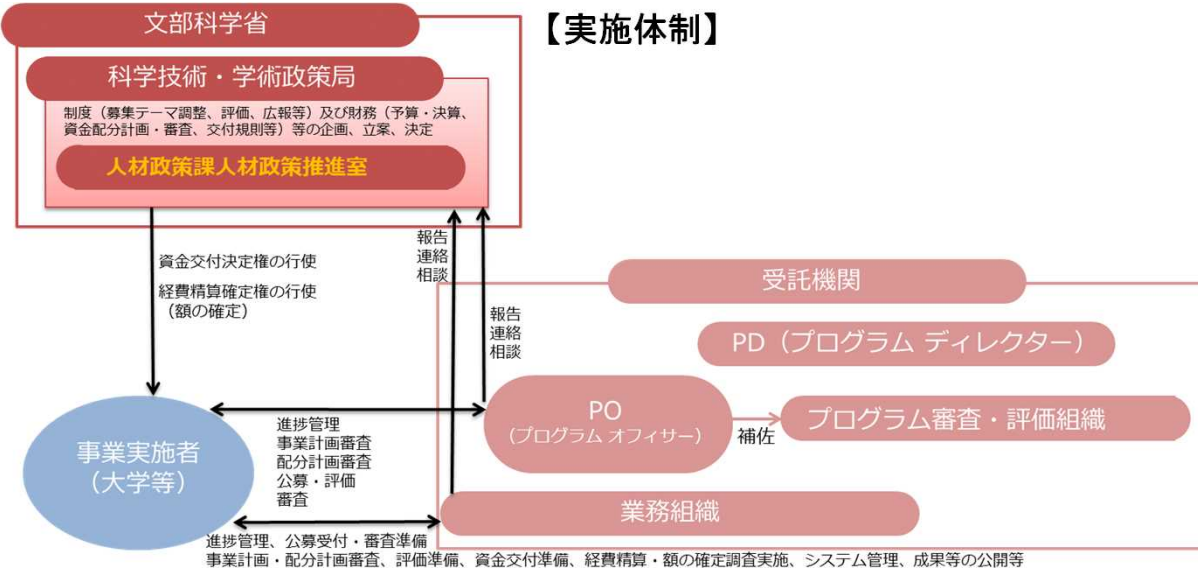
【実施体制】

文部科学省

科学技術・学術政策局

制度（募集テーマ調整、評価、広報等）及び財務（予算・決算、資金配分計画・審査、交付規則等）等の企画、立案、決定

人材政策課人材政策推進室

資金交付決定権の行使

経費精算確定権の行使
（額の確定）

報告
連絡
相談

報告
連絡
相談

受託機関

PD（プログラム ディレクター）

PO
（プログラム オフィサー）

補佐

プログラム審査・評価組織

事業実施者
（大学等）

進捗管理
事業計画審査
配分計画審査
公募・評価
審査

業務組織

進捗管理、公募受付・審査準備
事業計画・配分計画審査、評価準備、資金交付準備、経費精算・額の確定調査実施、システム管理、成果等の公開等